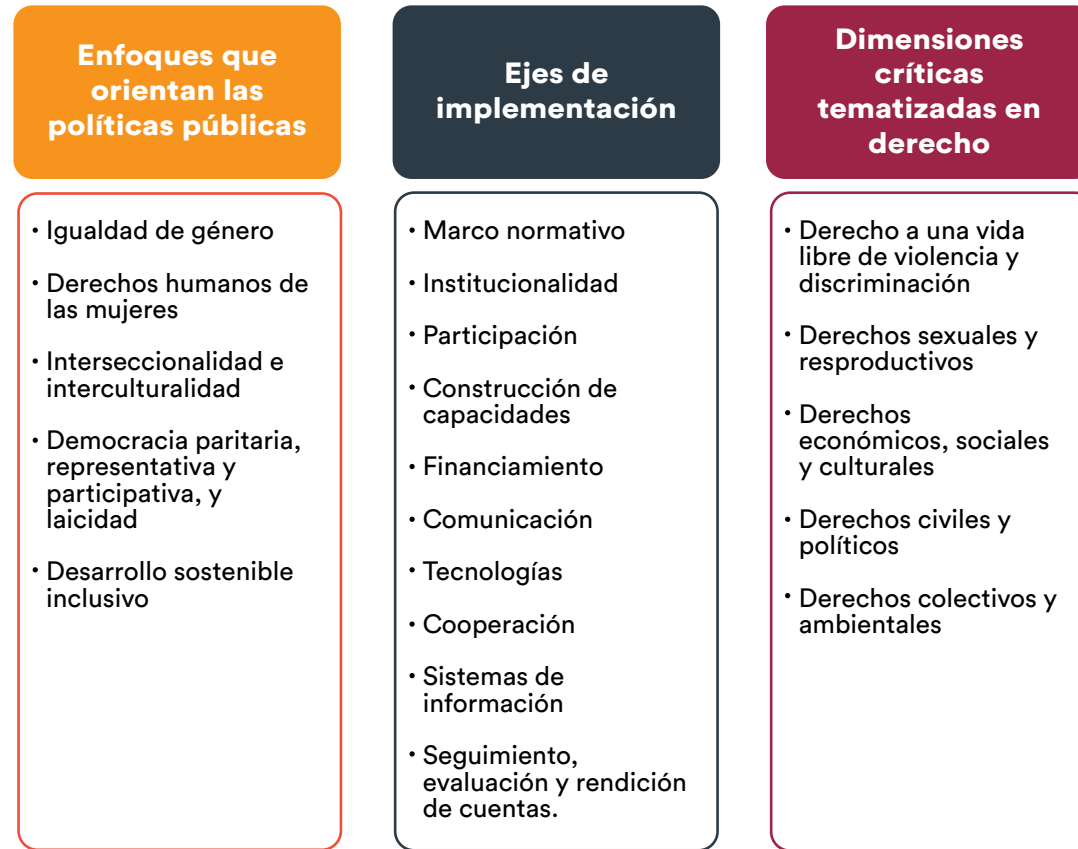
Enfoques que orientan las políticas públicas

• Igualdad de género
• Derechos humanos de las mujeres
• Interseccionalidad e interculturalidad
• Democracia paritaria, representativa y participativa, y laicidad
• Desarrollo sostenible inclusivo

Ejes de implementación

• Marco normativo
• Institucionalidad
• Participación
• Construcción de capacidades
• Financiamiento
• Comunicación
• Tecnologías
• Cooperación
• Sistemas de información
• Seguimiento, evaluación y rendición de cuentas.

Dimensiones críticas tematizadas en derecho

• Derecho a una vida libre de violencia y discriminación
• Derechos sexuales y resproductivos
• Derechos económicos, sociales y culturales
• Derechos civiles y políticos
• Derechos colectivos y ambientales